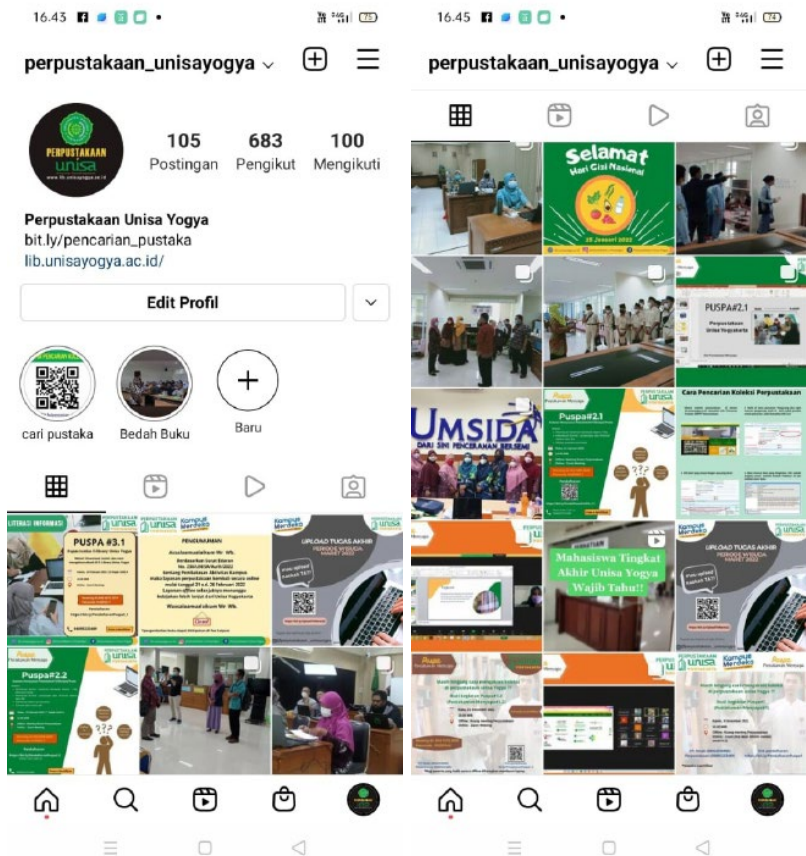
16.43

perpustakaan_unisayogya

PERPUSTAKAAN unisa
www.lib.unisayogya.ac.id

105 Postingan
683 Pengikut
100 Mengikuti

Perpustakaan Unisa Yogya
bit.ly/pencarian_pustaka
lib.unisayogya.ac.id/

Edit Profil

cari pustaka
Bedah Buku
Baru

LITERASI INFORMASI
PUSPA #3.1
PENGUMUMAN
Assalamualaikum Wr. Wb.
Wassalamualaikum Wr. Wb.
UPLOAD TUGAS AKHIR
Puspa#2.2

16.45

perpustakaan_unisayogya

Selamat Hari Gizi Nasional
25 Januari 2022
PUSPA#2.1
Perpustakaan Unisa Yogyakarta
UMSIDA
DARI SINI PENCERAHAN BERSEMI
Puspa#2.1
Cara Pencarian Koleksi Perpustakaan
Mahasiswa Tingkat Akhir Unisa Yogya Wajib Tahu!!
UPLOAD TUGAS AKHIR
Puspa
Puspa
Puspa